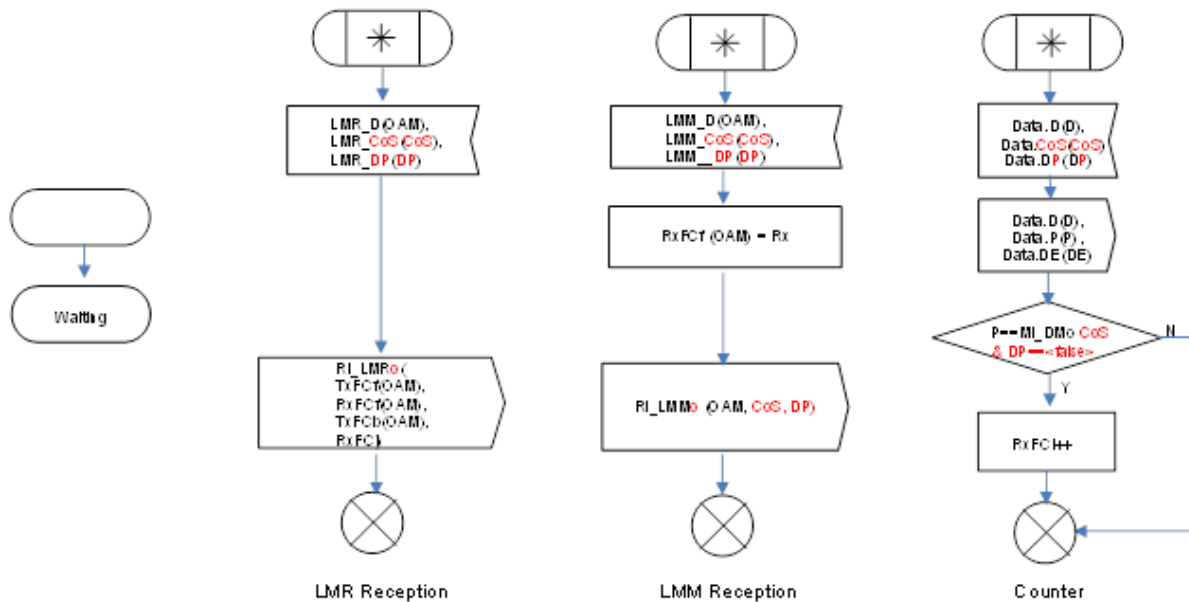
Waiting

LMR_D(OAM), LMR_CoS(CoS), LMR_DP(DP)

RI_LMRo ( TxFCf(OAM), RxFCf(OAM), TxFCb(OAM), RxFCl)

LMR Reception

LMM_D(OAM), LMM_CoS(CoS), LMM_DP(DP)

RxFCf (OAM) = Rx

RI_LMMo (OAM, CoS, DP)

LMM Reception

Data.D(D), Data.CoS(CoS) Data.DP(DP)

Data.D(D), Data.P(P), Data.DE(DE)

P==MI_DMo CoS & DP ==<false>

N

Y

RxFCl++

Counter